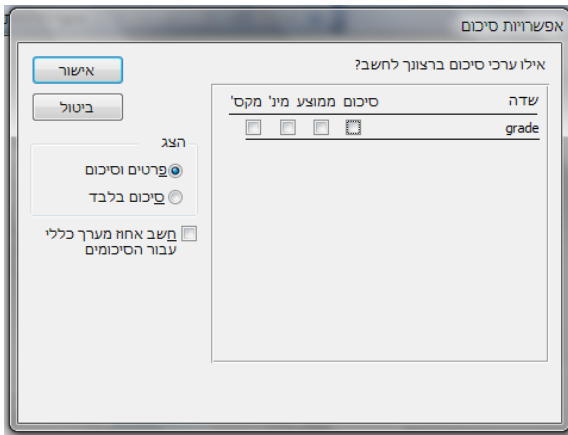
אפשרויות סיכום

אילו ערכי סיכום ברצונך לחשב?

| שדה | סיכום | ממוצע | מינ' | מקס' |
|---|---|---|---|---|
| grade | ☐ | ☐ | ☐ | ☐ |

אישור

ביטול

הצג

פרטים וסיכום

סיכום בלבד

חשב אחוז מערך כללי עבור הסיכומים